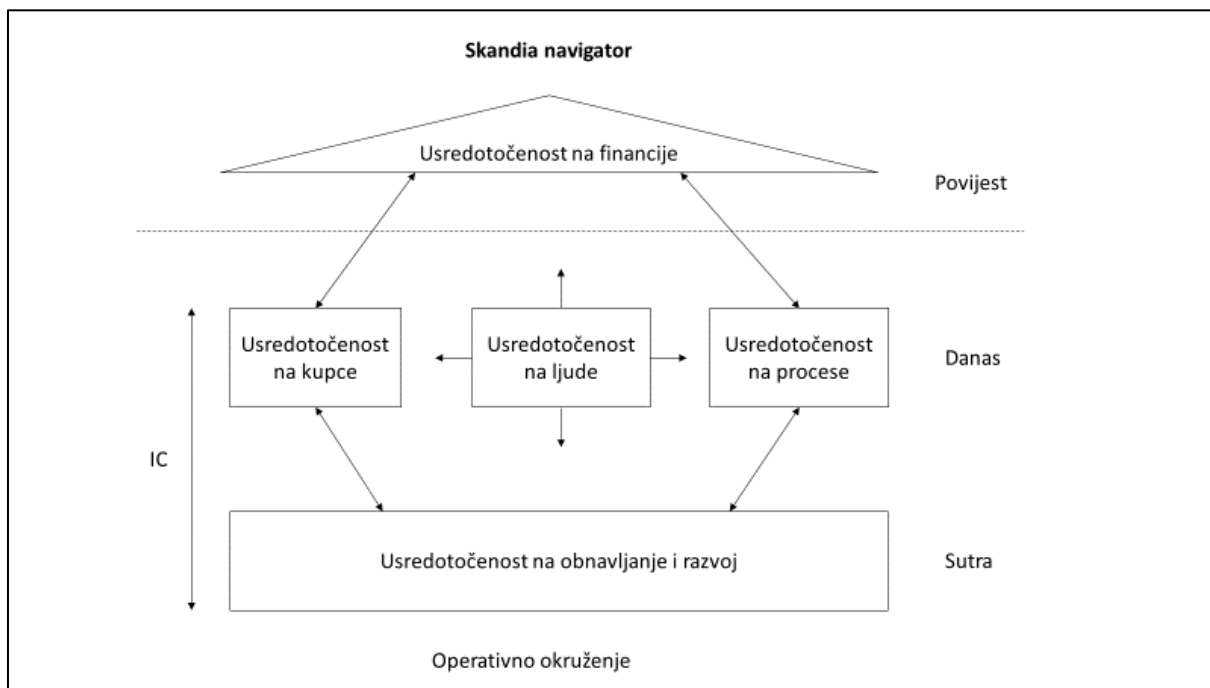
Skandia navigator

Usredotočenost na financije

Povijest

Usredotočenost na kupce

Usredotočenost na ljude

Usredotočenost na procese

Danas

IC

Usredotočenost na obnavljanje i razvoj

Sutra

Operativno okruženje